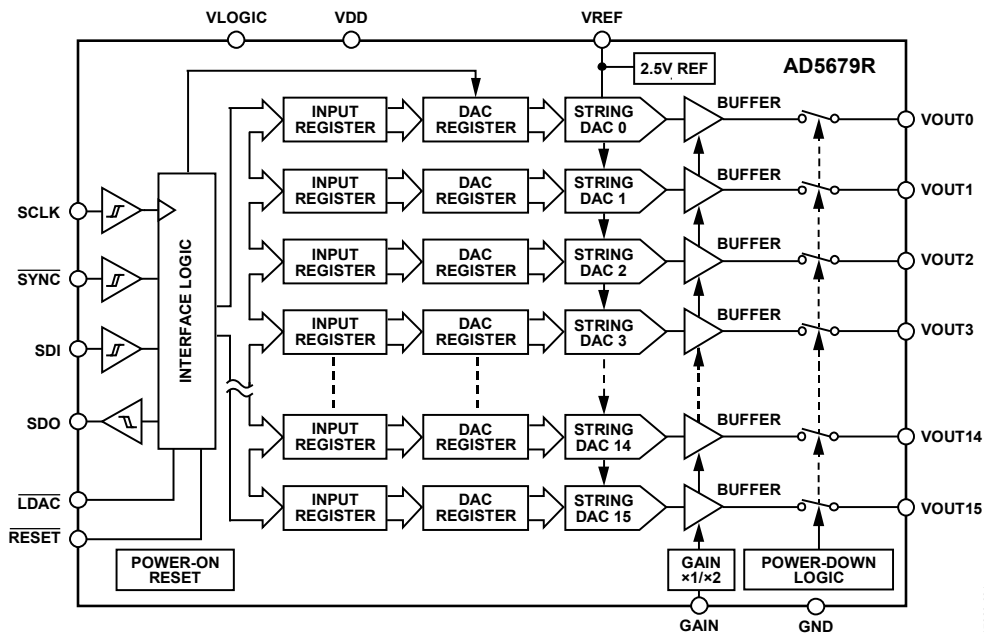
VLOGIC

VDD

VREF

2.5V REF

AD5679R

INPUT REGISTER

DAC REGISTER

STRING DAC 0

BUFFER

VOUT0

INPUT REGISTER

DAC REGISTER

STRING DAC 1

BUFFER

VOUT1

SCLK

INPUT REGISTER

DAC REGISTER

STRING DAC 2

BUFFER

VOUT2

$\overline{SYNC}$

INTERFACE LOGIC

INPUT REGISTER

DAC REGISTER

STRING DAC 3

BUFFER

VOUT3

SDI

SDO

INPUT REGISTER

DAC REGISTER

STRING DAC 14

BUFFER

VOUT14

$\overline{LDAC}$

INPUT REGISTER

DAC REGISTER

STRING DAC 15

BUFFER

VOUT15

$\overline{RESET}$

POWER-ON RESET

GAIN ×1/×2

POWER-DOWN LOGIC

GAIN

GND